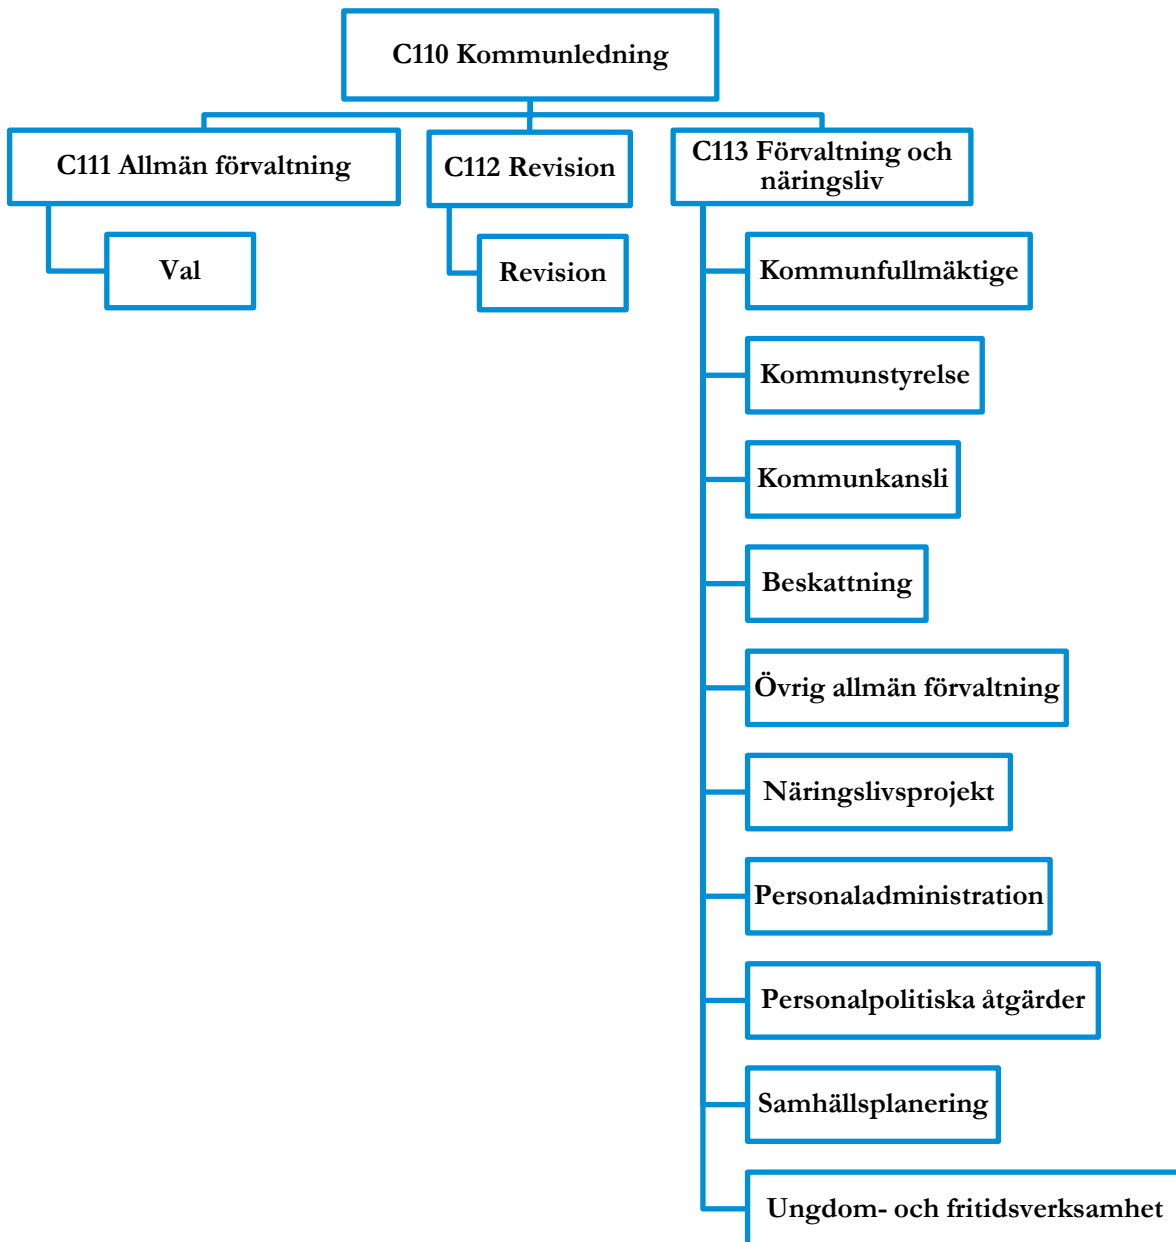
C110 Kommunledning

C111 Allmän förvaltning

Val

C112 Revision

Revision

C113 Förvaltning och näringsliv

Kommunfullmäktige

Kommunstyrelse

Kommunkansli

Beskattning

Övrig allmän förvaltning

Näringslivsprojekt

Personaladministration

Personalpolitiska åtgärder

Samhällsplanering

Ungdom- och fritidsverksamhet